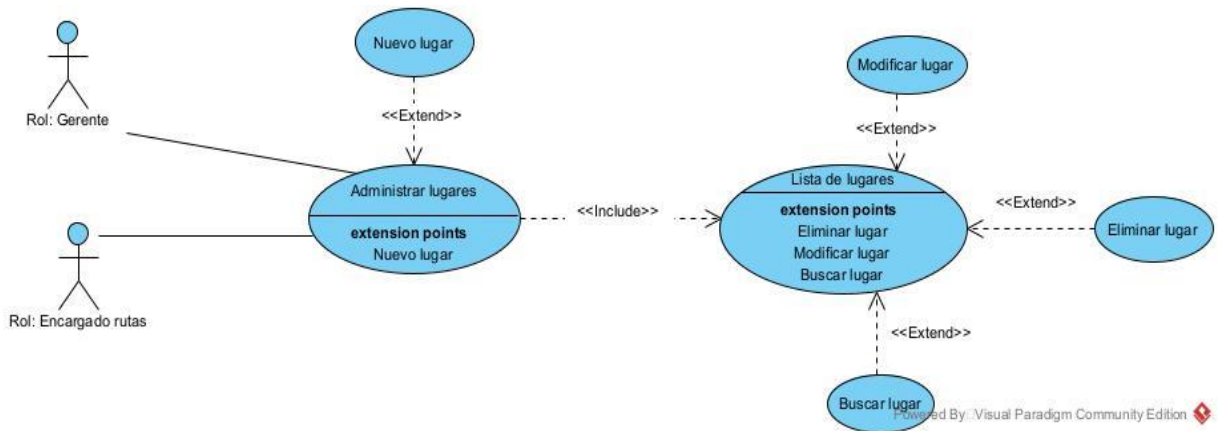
Rol: Gerente

Rol: Encargado rutas

Nuevo lugar

<<Extend>>

Administrar lugares

extension points
Nuevo lugar

<<Include>>

Modificar lugar

<<Extend>>

Lista de lugares

extension points
Eliminar lugar
Modificar lugar
Buscar lugar

<<Extend>>

Eliminar lugar

<<Extend>>

Buscar lugar

Powered By Visual Paradigm Community Edition